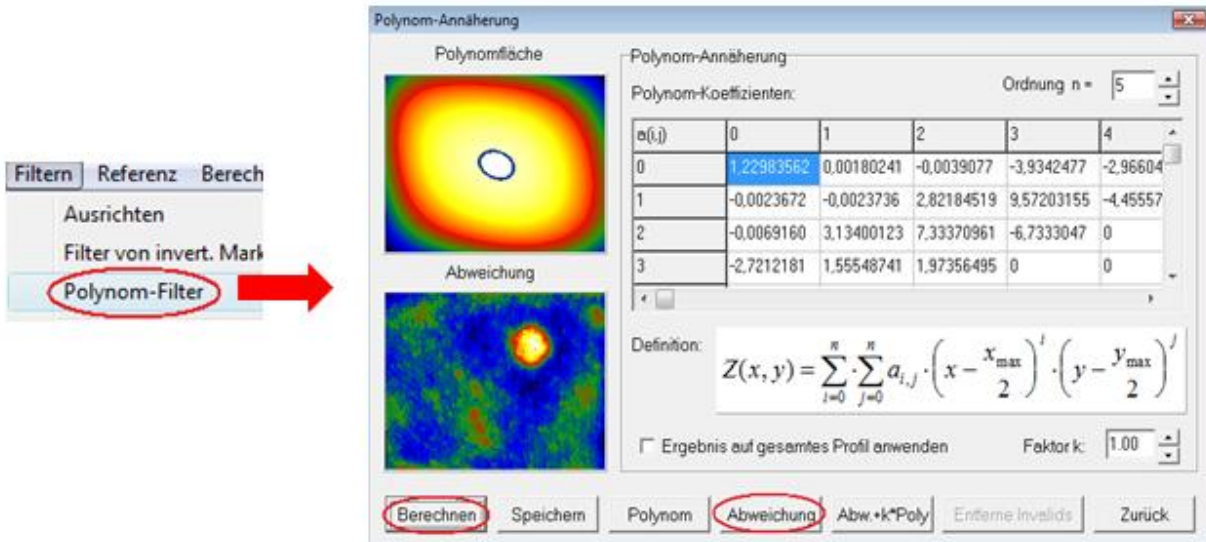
Filtern Referenz Berech
Ausrichten
Filter von invert. Mark
Polynom-Filter

Polynom-Annäherung

Polynomfläche

Abweichung

Polynom-Annäherung
Ordnung n = 5
Polynom-Koeffizienten:

| a(i,j) | 0 | 1 | 2 | 3 | 4 |
|---|---|---|---|---|---|
| 0 | 1,22983562 | 0,00180241 | -0,0039077 | -3,9342477 | -2,96604 |
| 1 | -0,0023672 | -0,0023736 | 2,82184519 | 9,57203155 | -4,45557 |
| 2 | -0,0069160 | 3,13400123 | 7,33370961 | -6,7333047 | 0 |
| 3 | -2,7212181 | 1,55548741 | 1,97356495 | 0 | 0 |

Definition: $Z(x,y)=\sum_{i=0}^{n}\cdot\sum_{j=0}^{n}a_{i,j}\cdot\left(x-\frac{x_{\max}}{2}\right)^{i}\cdot\left(y-\frac{y_{\max}}{2}\right)^{j}$

Ergebnis auf gesamtes Profil anwenden
Faktor k: 1.00

Berechnen Speichern Polynom Abweichung Abw.+k*Poly Entferne Invalids Zurück